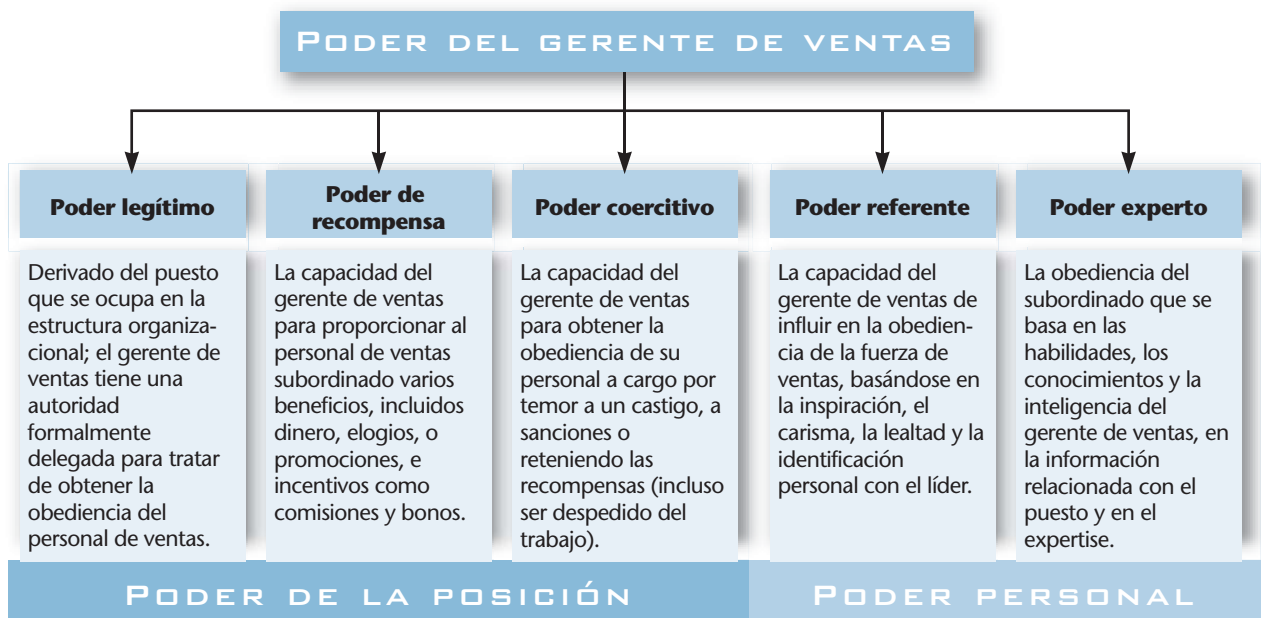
Poder del gerente de ventas

Poder legítimo

Derivado del puesto que se ocupa en la estructura organizacional; el gerente de ventas tiene una autoridad formalmente delegada para tratar de obtener la obediencia del personal de ventas.

Poder de recompensa

La capacidad del gerente de ventas para proporcionar al personal de ventas subordinado varios beneficios, incluidos dinero, elogios, o promociones, e incentivos como comisiones y bonos.

Poder coercitivo

La capacidad del gerente de ventas para obtener la obediencia de su personal a cargo por temor a un castigo, a sanciones o reteniendo las recompensas (incluso ser despedido del trabajo).

Poder referente

La capacidad del gerente de ventas de influir en la obediencia de la fuerza de ventas, basándose en la inspiración, el carisma, la lealtad y la identificación personal con el líder.

Poder experto

La obediencia del subordinado que se basa en las habilidades, los conocimientos y la inteligencia del gerente de ventas, en la información relacionada con el puesto y en el expertise.

Poder de la posición

Poder personal